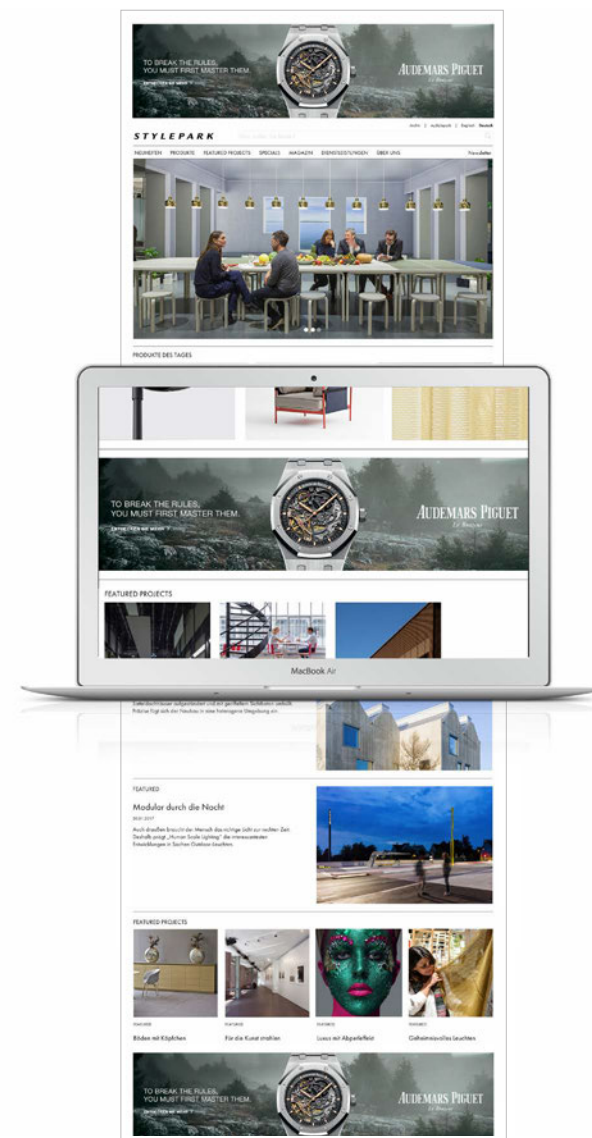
TO BREAK THE RULES, YOU MUST FIRST MASTER THEM.

AUDEMARS PIGUET
Le Brassus

STYLEPARK

NEUHEITEN PRODUKTE FEATURED PROJECTS SPECIALS MAGAZIN DIENSTLEISTUNGEN ÜBER UNS Newsletter

PRODUKTE DES TAGES

TO BREAK THE RULES, YOU MUST FIRST MASTER THEM.

AUDEMARS PIGUET
Le Brassus

FEATURED PROJECTS

MacBook Air

FEATURED

Modular durch die Nacht

Auch draußen braucht der Mensch das richtige Licht zur rechten Zeit. Deshalb zeigt „Human Scale Lighting" die interessantesten Entwicklungen in Sachen Outdoor-Leuchten.

FEATURED PROJECTS

FEATURED
Bilden mit Köpfchen

FEATURED
Für die Kunst strahlen

FEATURED
Luxus mit Abperleffekt

FEATURED
Geheimnisvolles Leuchten

TO BREAK THE RULES, YOU MUST FIRST MASTER THEM.

AUDEMARS PIGUET
Le Brassus